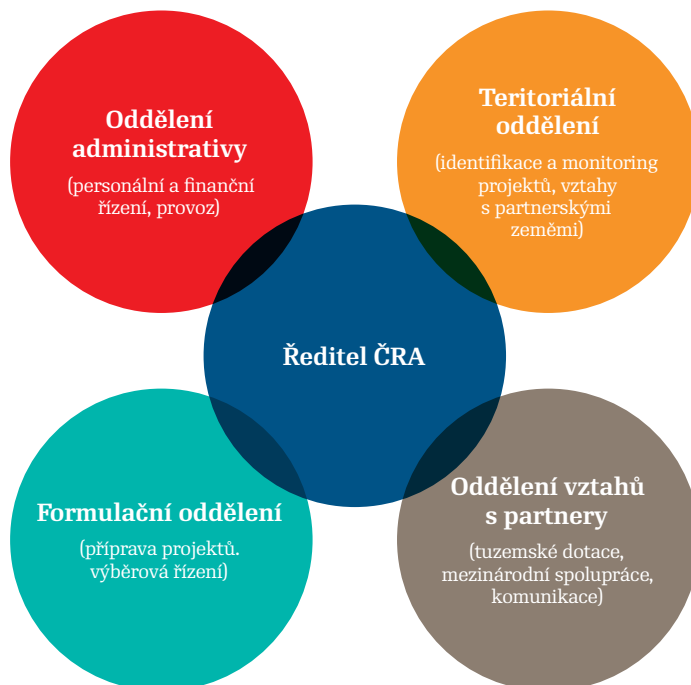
Oddělení administrativy
(personální a finanční řízení, provoz)

Teritoriální oddělení
(identifikace a monitoring projektů, vztahy s partnerskými zeměmi)

Ředitel ČRA

Formulační oddělení
(příprava projektů. výběrová řízení)

Oddělení vztahů s partnery
(tuzemské dotace, mezinárodní spolupráce, komunikace)